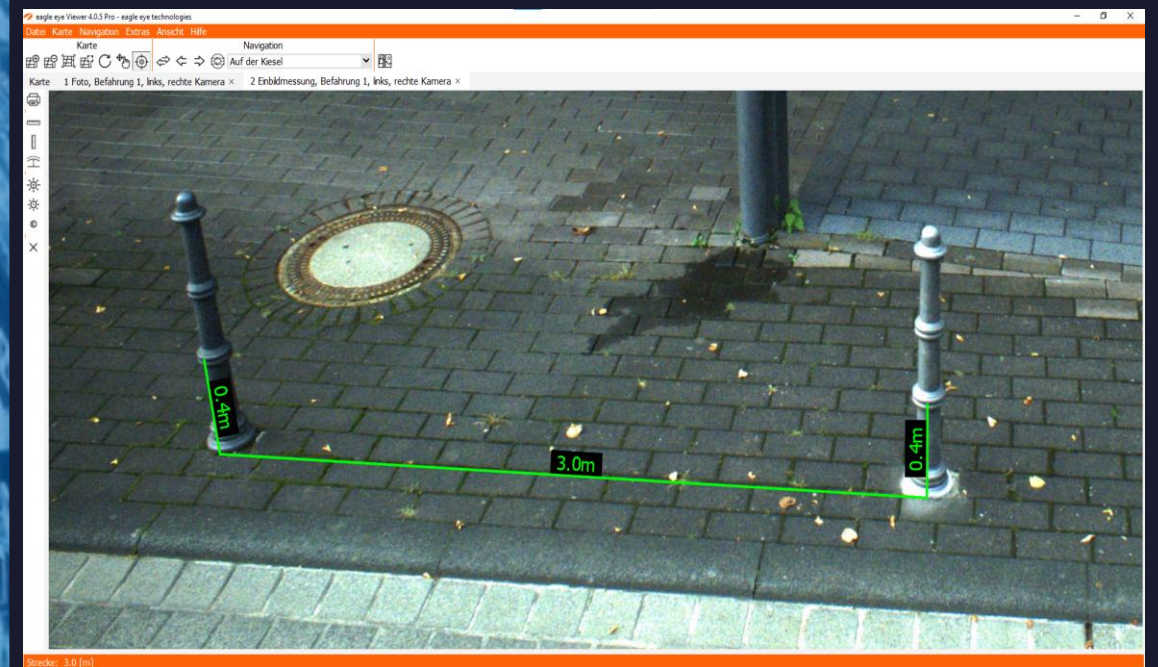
eagle eye Viewer 4.0.5 Pro - eagle eye technologies

Datei Karte Navigation Extras Ansicht Hilfe

Karte

Navigation

Auf der Kiesel

Karte 1 Foto, Befahrung 1, links, rechte Kamera × 2 Einbildmessung, Befahrung 1, links, rechte Kamera ×

0.4m

3.0m

0.4m

Strecke: 3.0 [m]